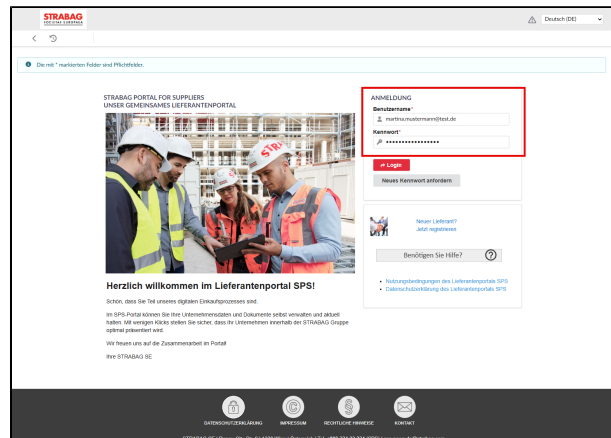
STRABAG
SOCIETAS EUROPAEA

Deutsch (DE)

Die mit * markierten Felder sind Pflichtfelder.

STRABAG PORTAL FOR SUPPLIERS
UNSER GEMEINSAMES LIEFERANTENPORTAL

ANMELDUNG
Benutzername*
martina.mustermann@test.de
Kennwort*
••••••••••••••••

Login
Neues Kennwort anfordern

Neuer Lieferant?
Jetzt registrieren

Benötigen Sie Hilfe?

• Nutzungsbedingungen des Lieferantenportals SPS
• Datenschutzerklärung des Lieferantenportals SPS

Herzlich willkommen im Lieferantenportal SPS!

Schön, dass Sie Teil unseres digitalen Einkaufsprozesses sind.

Im SPS-Portal können Sie Ihre Unternehmensdaten und Dokumente selbst verwalten und aktuell halten. Mit wenigen Klicks stellen Sie sicher, dass Ihr Unternehmen innerhalb der STRABAG Gruppe optimal präsentiert wird.

Wir freuen uns auf die Zusammenarbeit im Portal!

Ihre STRABAG SE

DATENSCHUTZERKLÄRUNG IMPRESSUM RECHTLICHE HINWEISE KONTAKT

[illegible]